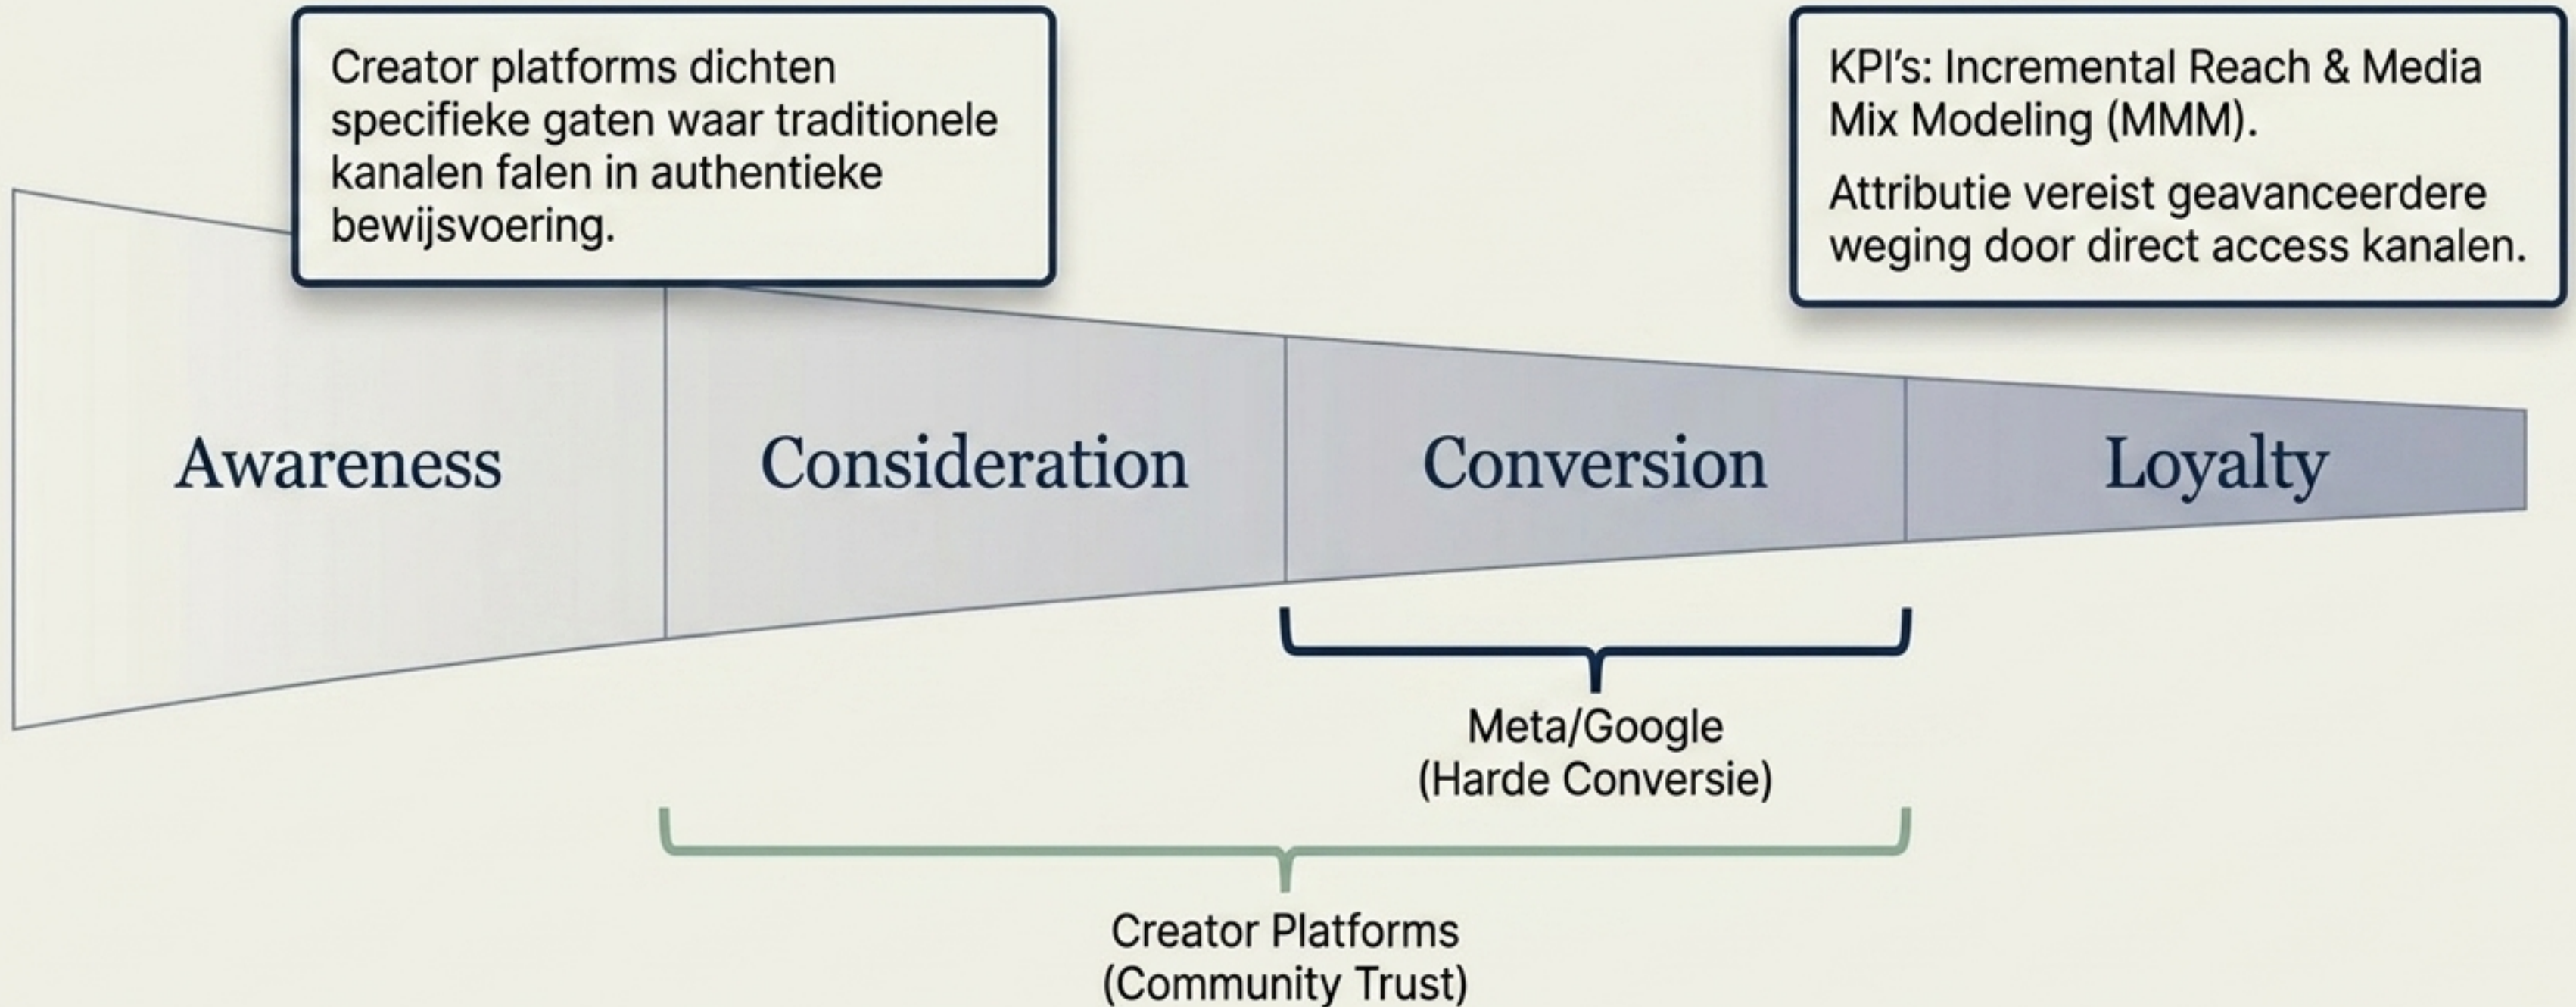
Creator platforms dichten specifieke gaten waar traditionele kanalen falen in authentieke bewijsvoering.

KPI's: Incremental Reach & Media Mix Modeling (MMM).

Attributie vereist geavanceerdere weging door direct access kanalen.

Awareness

Consideration

Conversion

Loyalty

Meta/Google
(Harde Conversie)

Creator Platforms
(Community Trust)